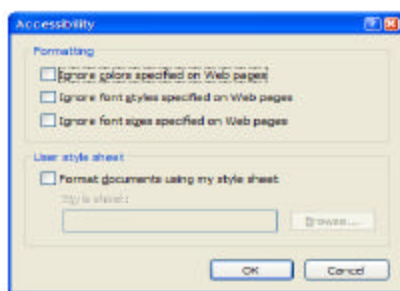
Accessibility

Formatting

Ignore colors specified on Web pages

Ignore font styles specified on Web pages

Ignore font sizes specified on Web pages

User style sheet

Format documents using my style sheet

Style sheet:

Browse...

OK

Cancel